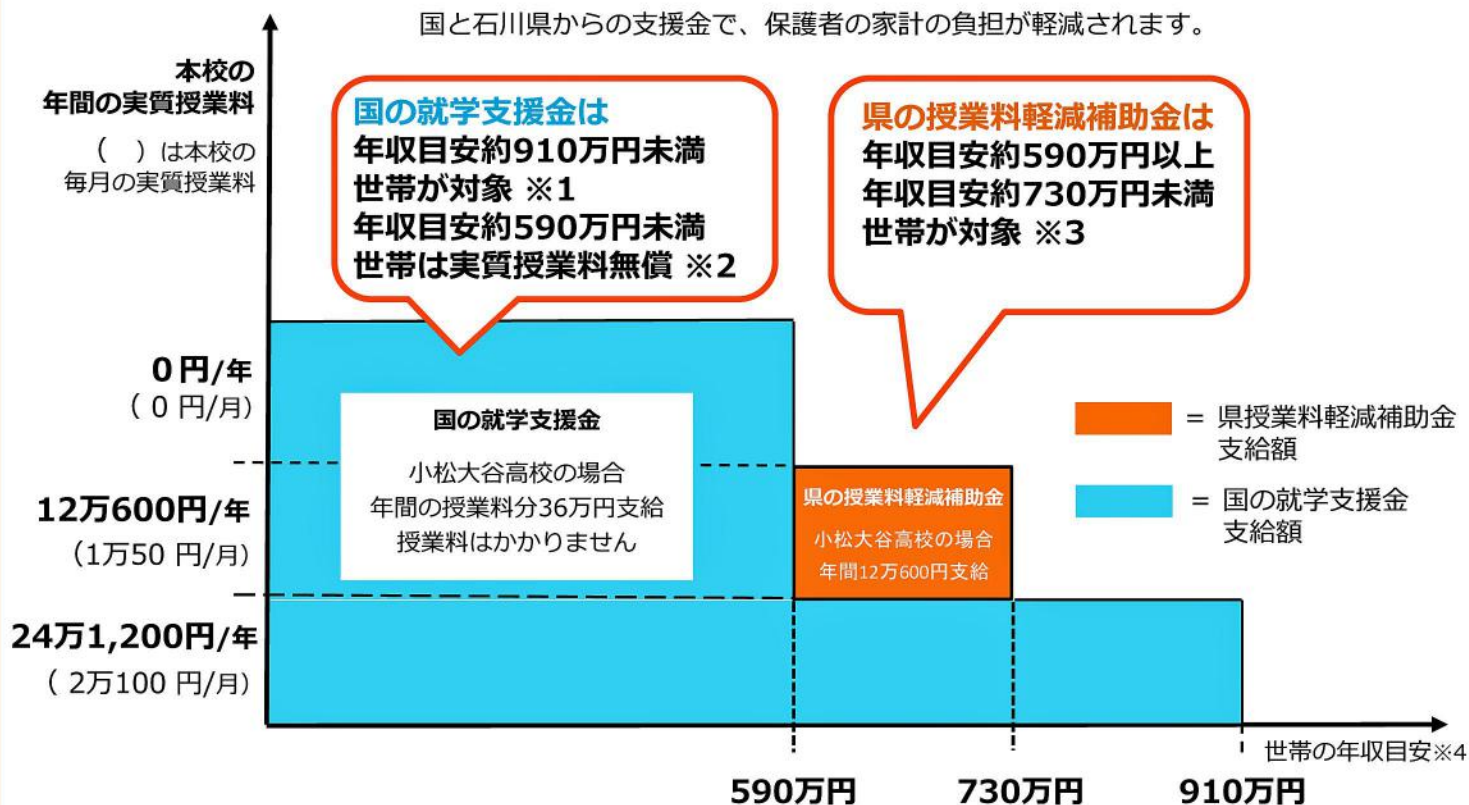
国と石川県からの支援金で、保護者の家計の負担が軽減されます。

本校の
年間の実質授業料

（　）は本校の
毎月の実質授業料

国の就学支援金は
年収目安約910万円未満
世帯が対象 ※1
年収目安約590万円未満
世帯は実質授業料無償 ※2

県の授業料軽減補助金は
年収目安約590万円以上
年収目安約730万円未満
世帯が対象 ※3

0円/年
（ 0 円/月）

国の就学支援金

小松大谷高校の場合
年間の授業料分36万円支給
授業料はかかりません

= 県授業料軽減補助金
支給額

= 国の就学支援金
支給額

12万600円/年
（1万50 円/月）

県の授業料軽減補助金

小松大谷高校の場合
年間12万600円支給

24万1,200円/年
（ 2万100 円/月）

世帯の年収目安※4

590万円　730万円　910万円